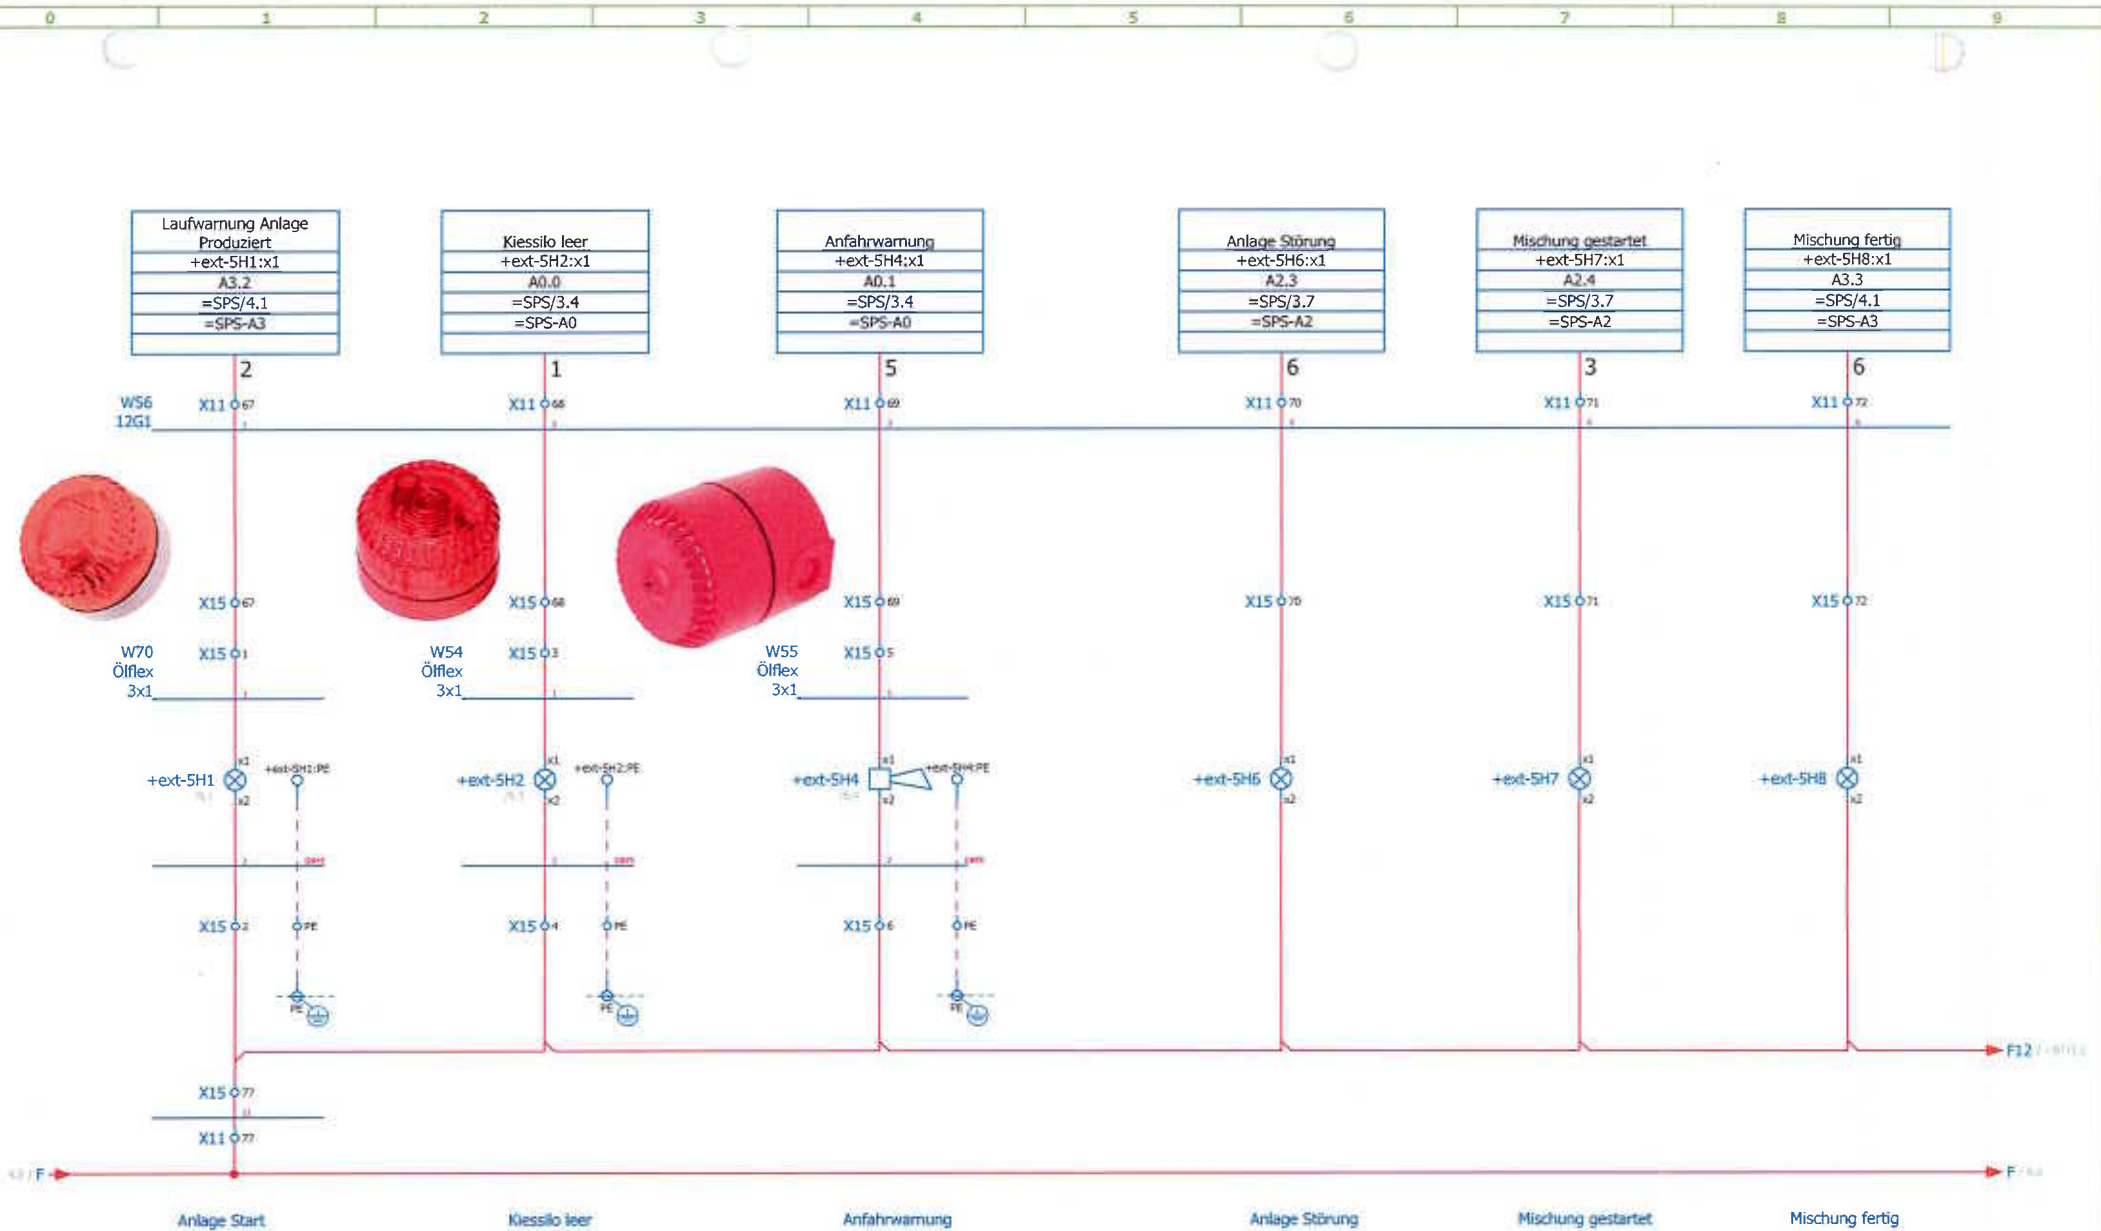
0 1 2 3 4 5 6 7 8 9

| Laufwarnung Anlage Produziert |
|---|
| +ext-5H1:x1 |
| A3.2 |
| =SPS/4.1 |
| =SPS-A3 |

| Kiessilo leer |
|---|
| +ext-5H2:x1 |
| A0.0 |
| =SPS/3.4 |
| =SPS-A0 |

| Anfahrwarnung |
|---|
| +ext-5H4:x1 |
| A0.1 |
| =SPS/3.4 |
| =SPS-A0 |

| Anlage Störung |
|---|
| +ext-5H6:x1 |
| A2.3 |
| =SPS/3.7 |
| =SPS-A2 |

| Mischung gestartet |
|---|
| +ext-5H7:x1 |
| A2.4 |
| =SPS/3.7 |
| =SPS-A2 |

| Mischung fertig |
|---|
| +ext-5H8:x1 |
| A3.3 |
| =SPS/4.1 |
| =SPS-A3 |

2 1 5 6 3 6

W56
12G1

X11 67 X11 68 X11 69 X11 70 X11 71 X11 72

X15 67 X15 68 X15 69 X15 70 X15 71 X15 72

W70
Ölflex
3x1
X15 1

W54
Ölflex
3x1
X15 3

W55
Ölflex
3x1
X15 5

+ext-5H1 x1 x2 +ext-5H1:PE
+ext-5H2 x1 x2 +ext-5H2:PE
+ext-5H4 x1 x2 +ext-5H4:PE
+ext-5H6 x1 x2
+ext-5H7 x1 x2
+ext-5H8 x1 x2

X15 2 PE
X15 4 PE
X15 6 PE

PE PE PE

F12

X15 77
X11 77

F F

Anlage Start Kiessilo leer Anfahrwarnung Anlage Störung Mischung gestartet Mischung fertig